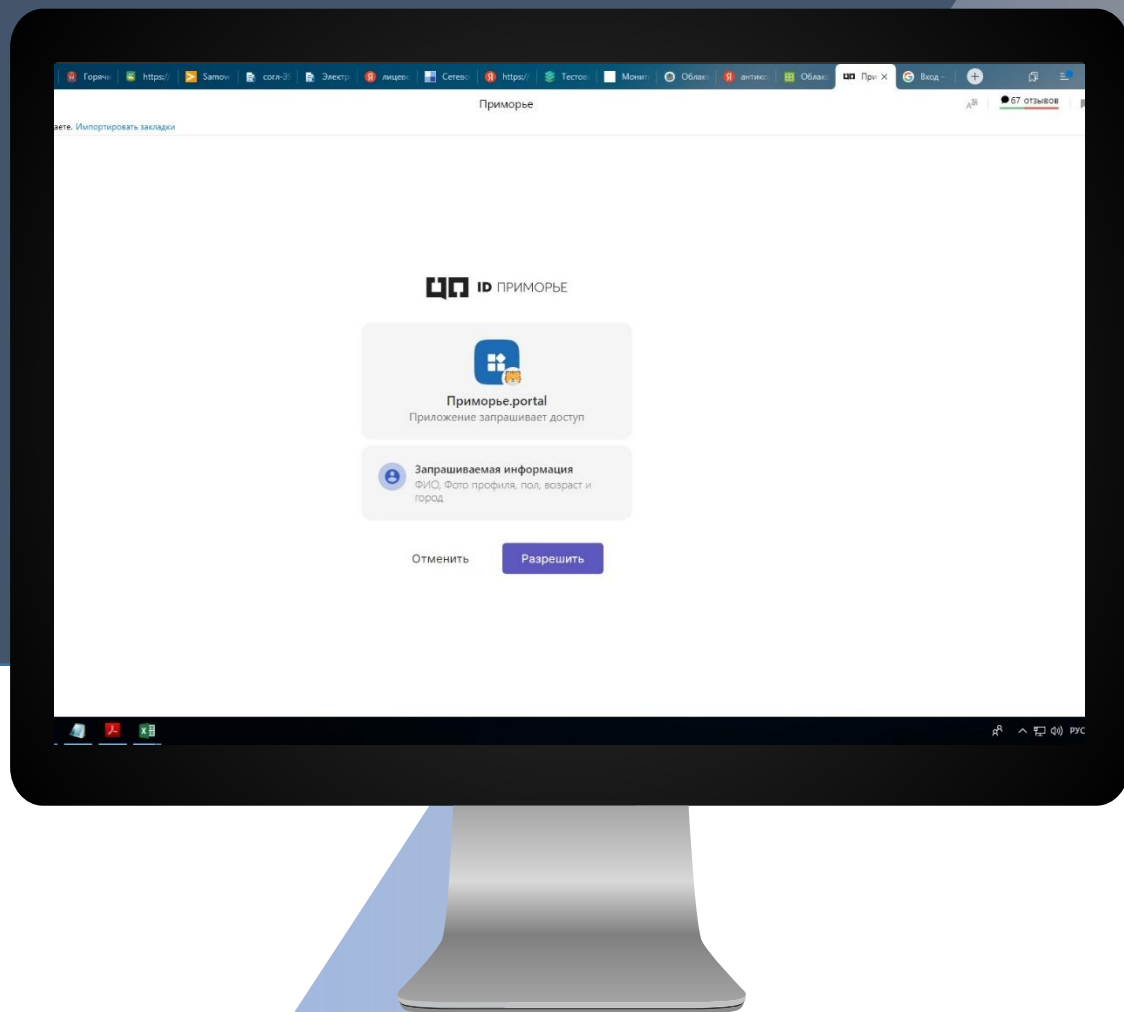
Горячи | https:// | Samov | согл-3 | Электр | лицев | Сетево | https:// | Тестов | Монит | Облак | антико | Облак | При × | Вход

Приморье

67 отзывов

аете. Импортировать закладки

ID ПРИМОРЬЕ

Приморье.portal
Приложение запрашивает доступ

Запрашиваемая информация
ФИО, Фото профиля, пол, возраст и город

Отменить

Разрешить

РУС